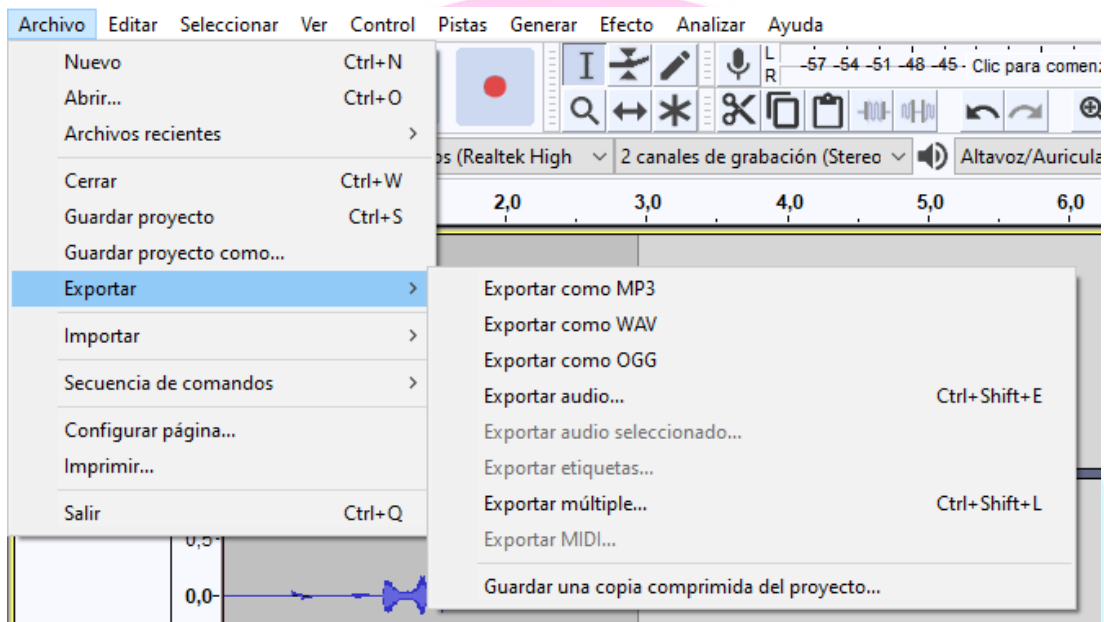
Archivo Editar Seleccionar Ver Control Pistas Generar Efecto Analizar Ayuda

Nuevo Ctrl+N
Abrir... Ctrl+O
Archivos recientes >
Cerrar Ctrl+W
Guardar proyecto Ctrl+S
Guardar proyecto como...
Exportar >
Importar >
Secuencia de comandos >
Configurar página...
Imprimir...
Salir Ctrl+Q

Exportar como MP3
Exportar como WAV
Exportar como OGG
Exportar audio... Ctrl+Shift+E
Exportar audio seleccionado...
Exportar etiquetas...
Exportar múltiple... Ctrl+Shift+L
Exportar MIDI...
Guardar una copia comprimida del proyecto...

L
R
-57 -54 -51 -48 -45 - Clic para comen
os (Realtek High
2 canales de grabación (Stereo
Altavoz/Auricula
2,0 3,0 4,0 5,0 6,0
0,5
0,0